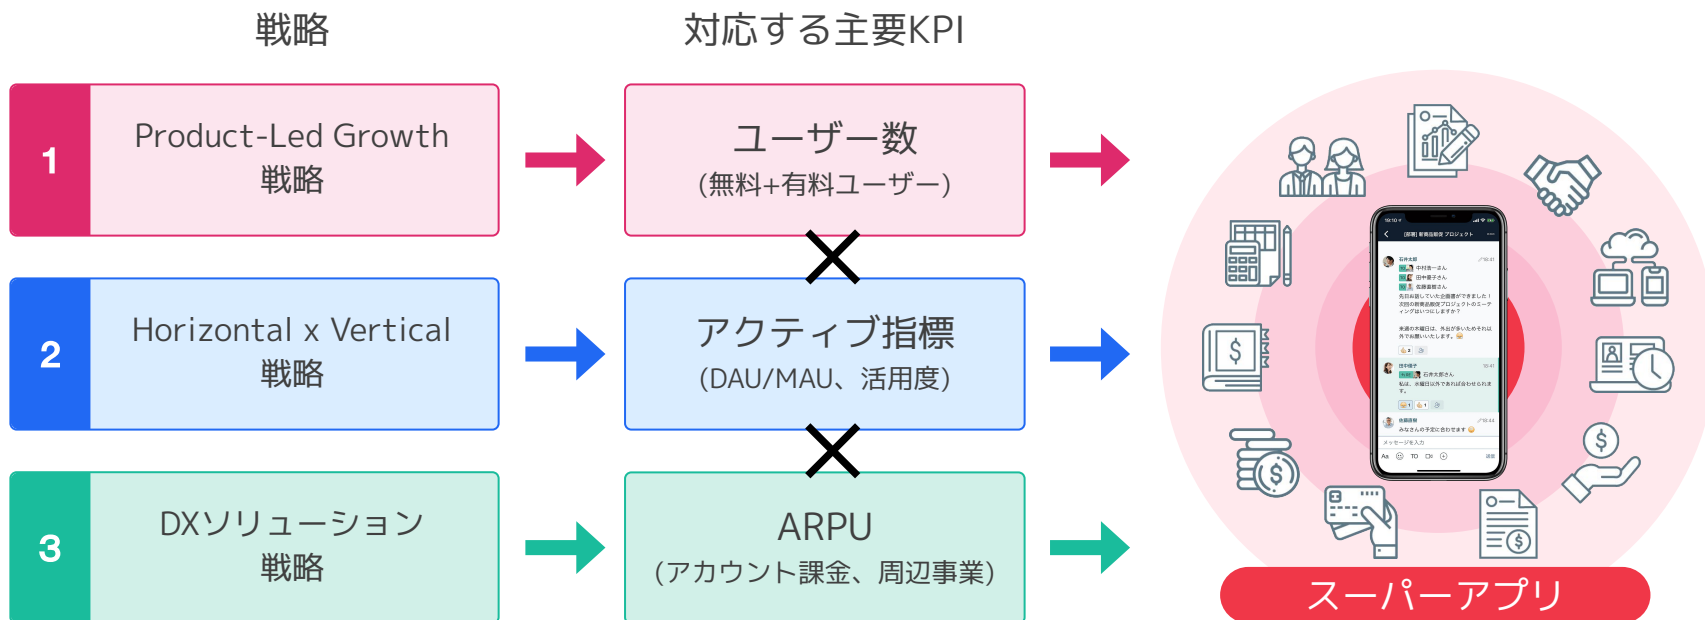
戦略

対応する主要KPI

1
Product-Led Growth
戦略

ユーザー数
(無料+有料ユーザー)

×

2
Horizontal x Vertical
戦略

アクティブ指標
(DAU/MAU、活用度)

×

3
DXソリューション
戦略

ARPU
(アカウント課金、周辺事業)

スーパーアプリ